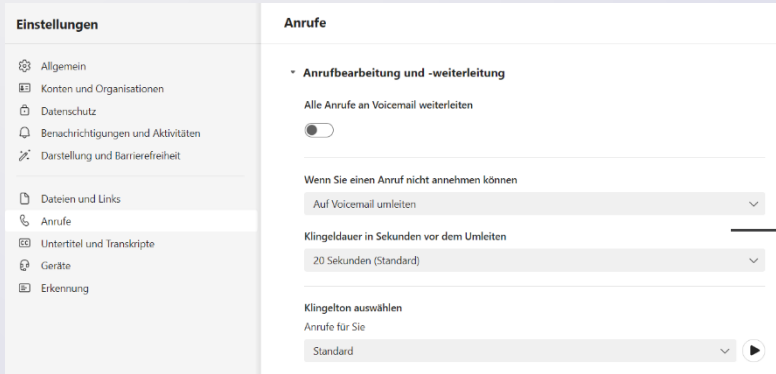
Einstellungen

Allgemein
Konten und Organisationen
Datenschutz
Benachrichtigungen und Aktivitäten
Darstellung und Barrierefreiheit

Dateien und Links
Anrufe
Untertitel und Transkripte
Geräte
Erkennung

Anrufe

Anrufbearbeitung und -weiterleitung

Alle Anrufe an Voicemail weiterleiten

Wenn Sie einen Anruf nicht annehmen können
Auf Voicemail umleiten

Klingeldauer in Sekunden vor dem Umleiten
20 Sekunden (Standard)

Klingelton auswählen
Anrufe für Sie
Standard